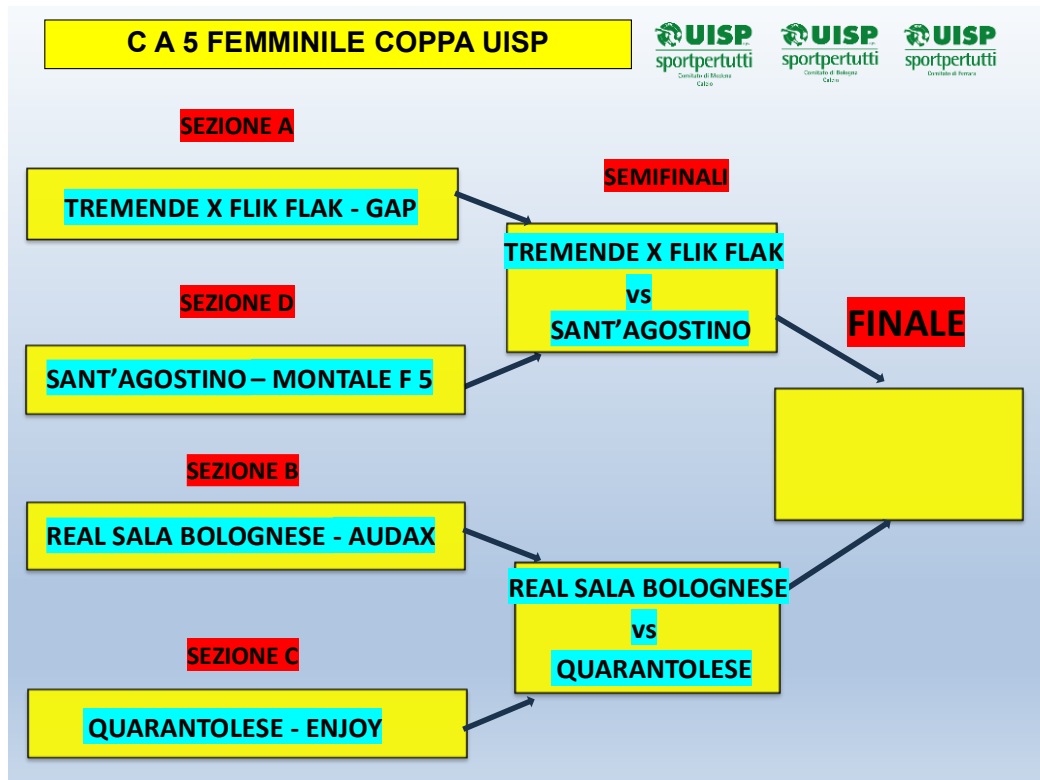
C A 5 FEMMINILE COPPA UISP

UISP sportpertutti Comitato di Modena Calcio

UISP sportpertutti Comitato di Bologna Calcio

UISP sportpertutti Comitato di Ferrara

SEZIONE A

TREMENDE X FLIK FLAK - GAP

SEMIFINALI

TREMENDE X FLIK FLAK
vs
SANT'AGOSTINO

SEZIONE D

SANT'AGOSTINO – MONTALE F 5

FINALE

SEZIONE B

REAL SALA BOLOGNESE - AUDAX

REAL SALA BOLOGNESE
vs
QUARANTOLESE

SEZIONE C

QUARANTOLESE - ENJOY